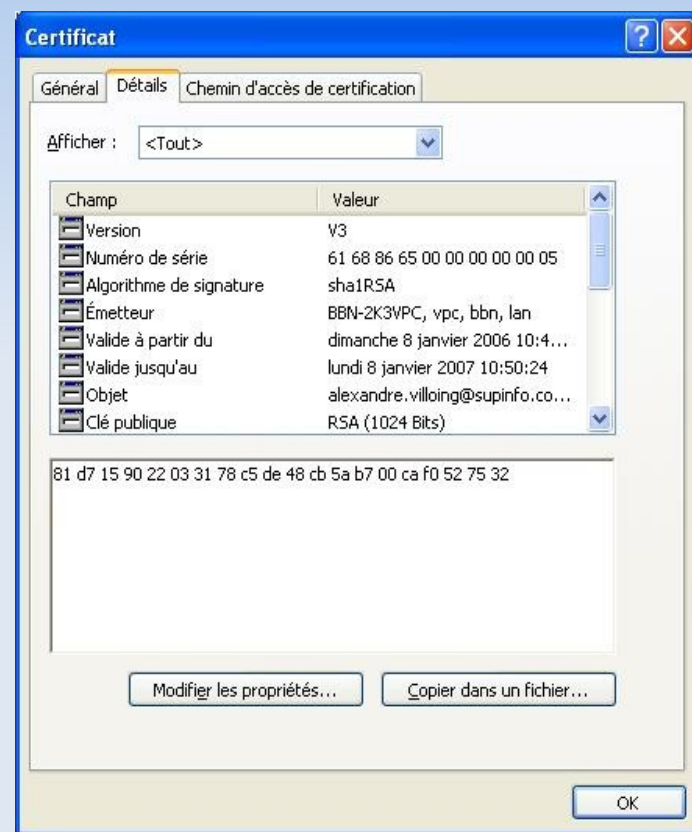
Certificat

Général | Détails | Chemin d'accès de certification

Afficher : <Tout>

| Champ | Valeur |
|---|---|
| Version | V3 |
| Numéro de série | 61 68 86 65 00 00 00 00 00 05 |
| Algorithme de signature | sha1RSA |
| Émetteur | BBN-2K3VPC, vpc, bbn, lan |
| Valide à partir du | dimanche 8 janvier 2006 10:4... |
| Valide jusqu'au | lundi 8 janvier 2007 10:50:24 |
| Objet | alexandre.villoing@supinfo.co... |
| Clé publique | RSA (1024 Bits) |

81 d7 15 90 22 03 31 78 c5 de 48 cb 5a b7 00 ca f0 52 75 32

Modifier les propriétés...

Copier dans un fichier...

OK